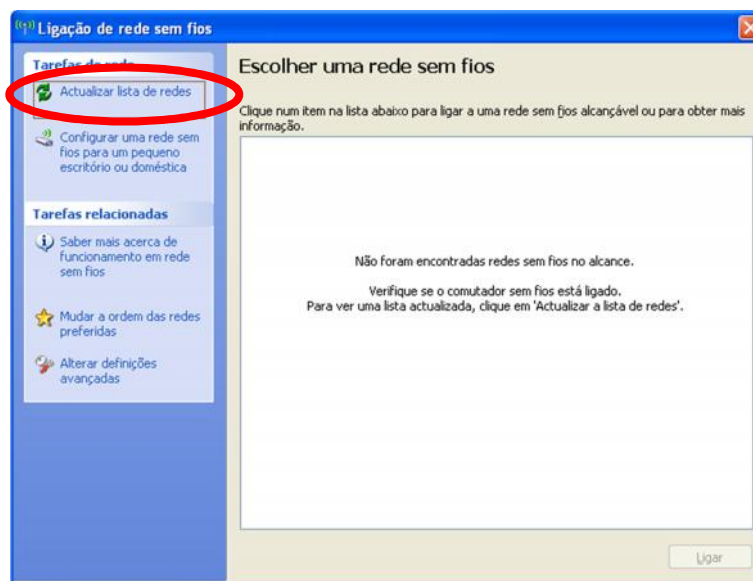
Ligação de rede sem fios

Tarefas de rede

Actualizar lista de redes

Configurar uma rede sem fios para um pequeno escritório ou doméstica

Tarefas relacionadas

Saber mais acerca de funcionamento em rede sem fios

Mudar a ordem das redes preferidas

Alterar definições avançadas

Escolher uma rede sem fios

Clique num item na lista abaixo para ligar a uma rede sem fios alcançável ou para obter mais informação.

Não foram encontradas redes sem fios no alcance.

Verifique se o comutador sem fios está ligado.
Para ver uma lista actualizada, clique em 'Actualizar a lista de redes'.

Ligar